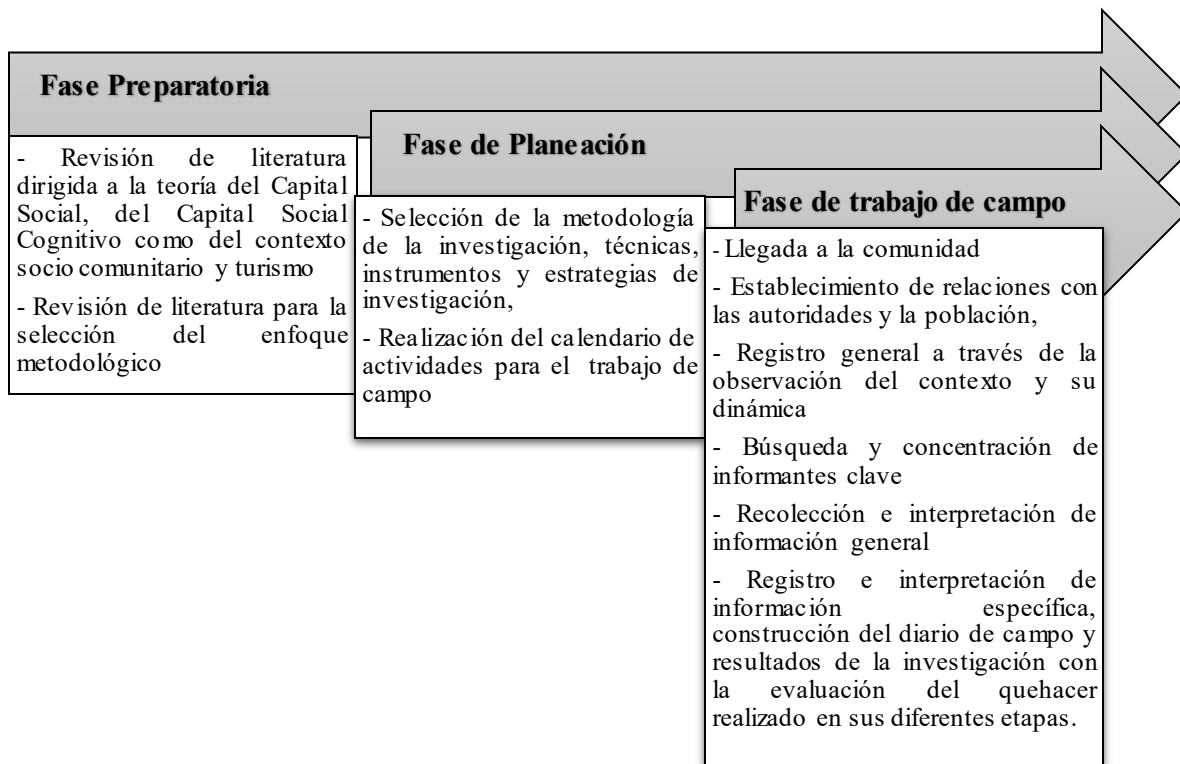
Fase Preparatoria

- Revisión de literatura dirigida a la teoría del Capital Social, del Capital Social Cognitivo como del contexto socio comunitario y turismo

- Revisión de literatura para la selección del enfoque metodológico

Fase de Planeación

- Selección de la metodología de la investigación, técnicas, instrumentos y estrategias de investigación,

- Realización del calendario de actividades para el trabajo de campo

Fase de trabajo de campo

- Llegada a la comunidad

- Establecimiento de relaciones con las autoridades y la población,

- Registro general a través de la observación del contexto y su dinámica

- Búsqueda y concentración de informantes clave

- Recolección e interpretación de información general

- Registro e interpretación de información específica, construcción del diario de campo y resultados de la investigación con la evaluación del quehacer realizado en sus diferentes etapas.